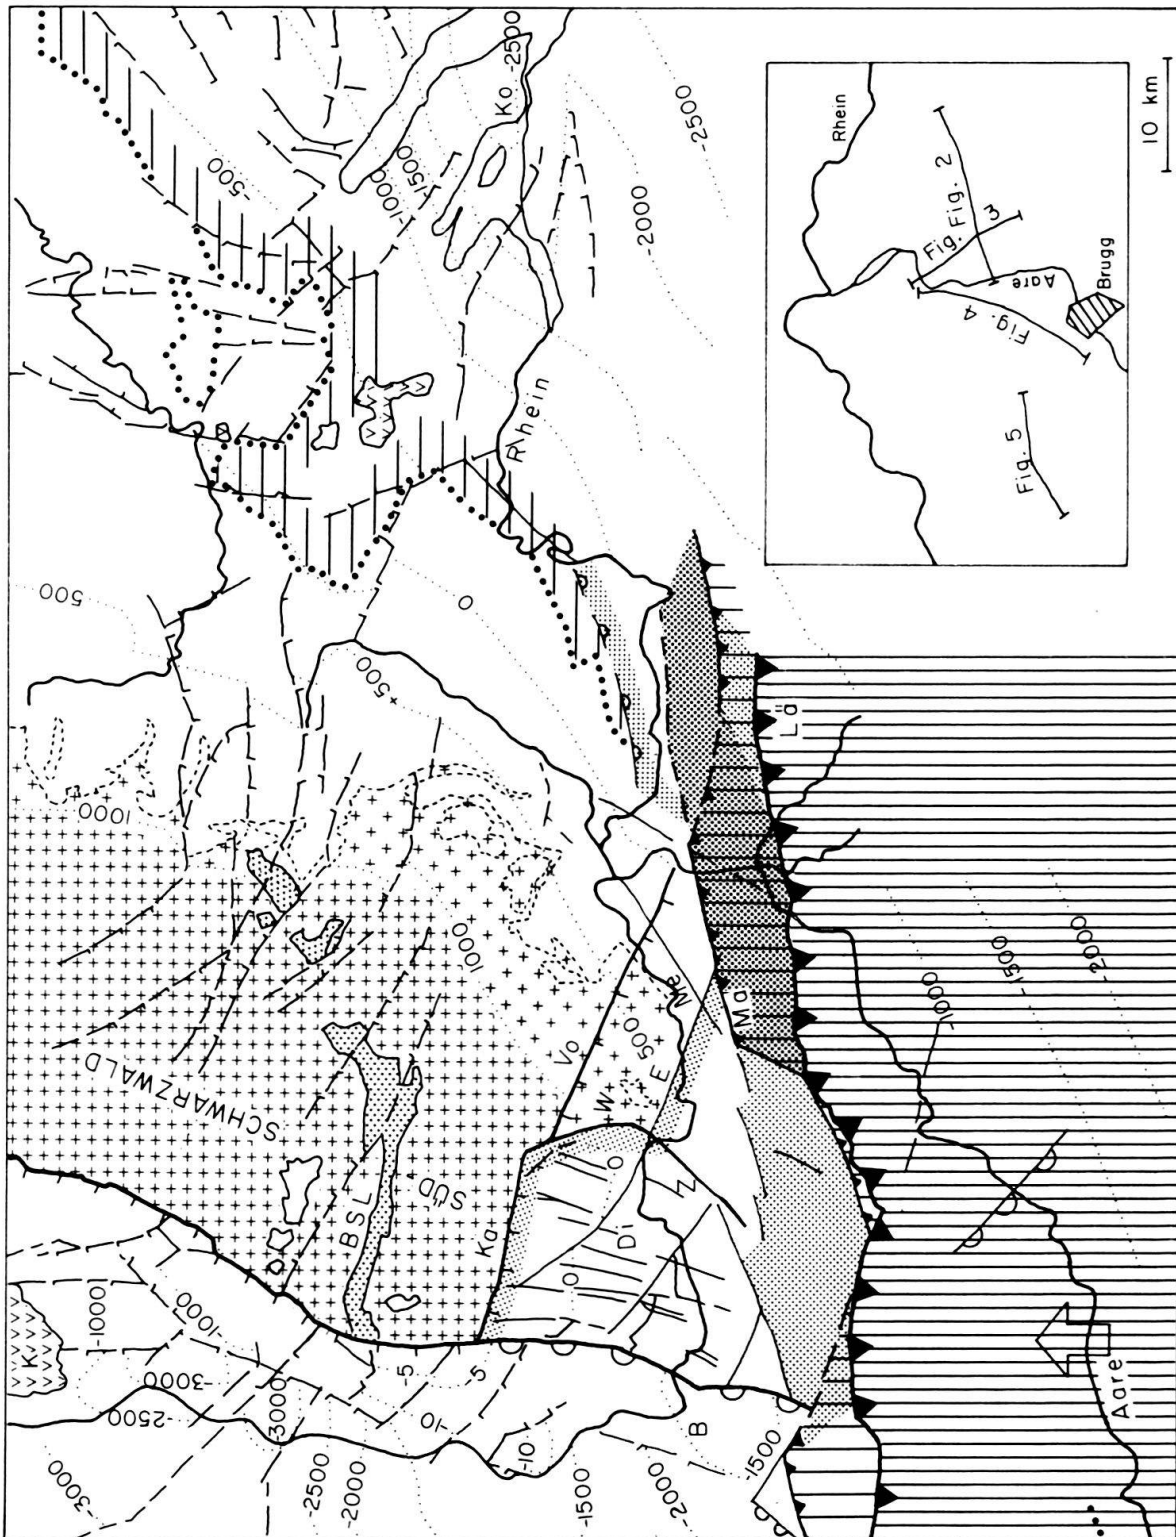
SCHWARZWALD
SÜD
BSL
Ka
Di
Vo
W
E
Me
Ma
Lä
Rhein
Aare
Ko.
K
B
500
1000
500
0
500
1000
1500
2000
2500
-500
-1000
-1500
-2000
-2500
-3000
-2500
-3000
-1000
-1000
-2500
-2000
-1500
-2000
-1500
-5
-5
-10
-10
3000
Rhein
Aare
Brugg
Fig. 2
Fig. 3
Fig. 4
Fig. 5
10 km